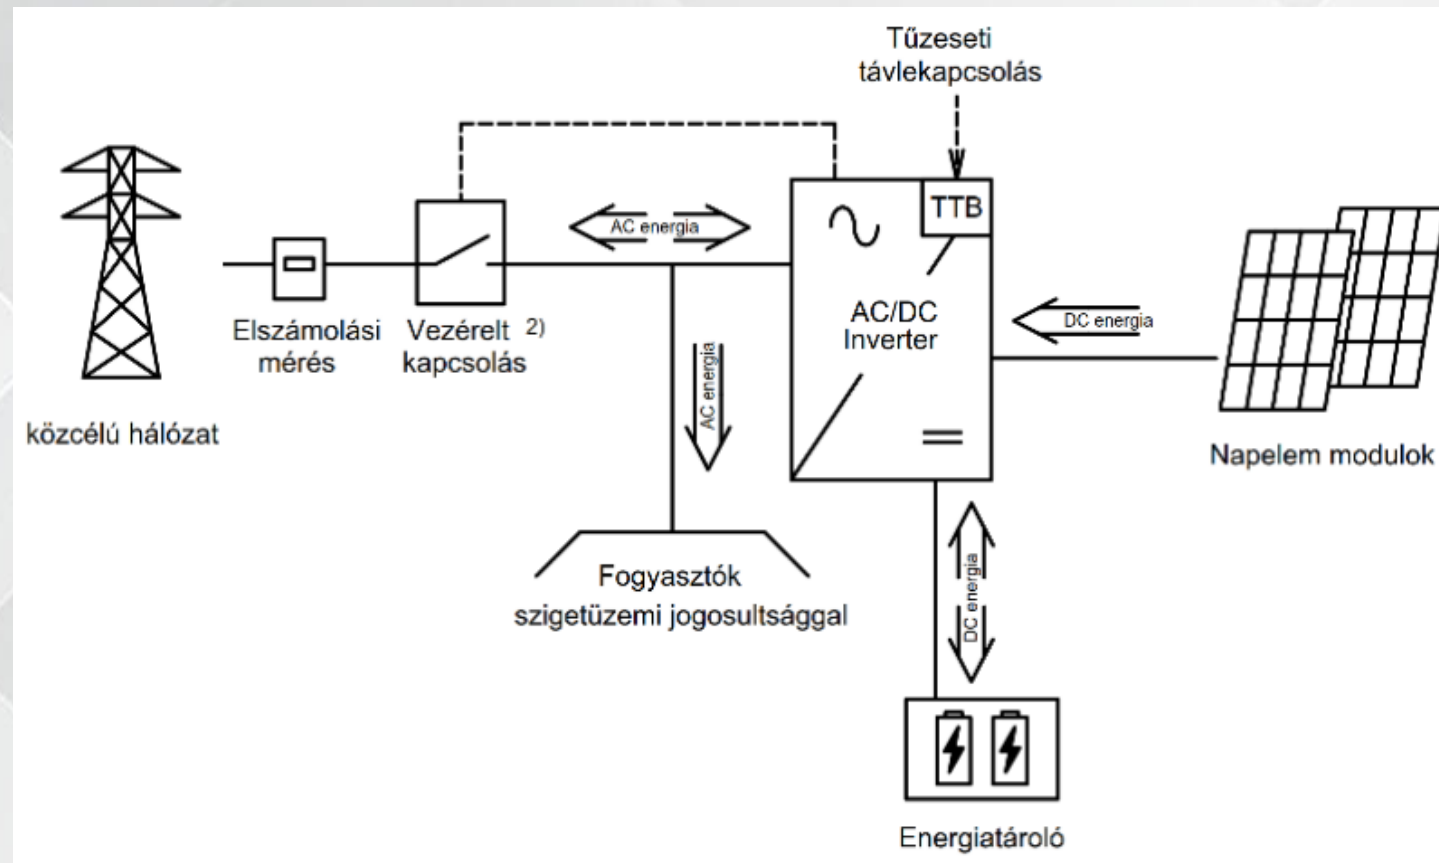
Tűzeseti távlekapcsolás

TTB

AC energia

AC/DC Inverter

DC energia

Elszámolási mérés

Vezérelt kapcsolás 2)

AC energia

közcélú hálózat

Napelem modulok

DC energia

Fogyasztók szigetüzemi jogosultsággal

Energiatároló